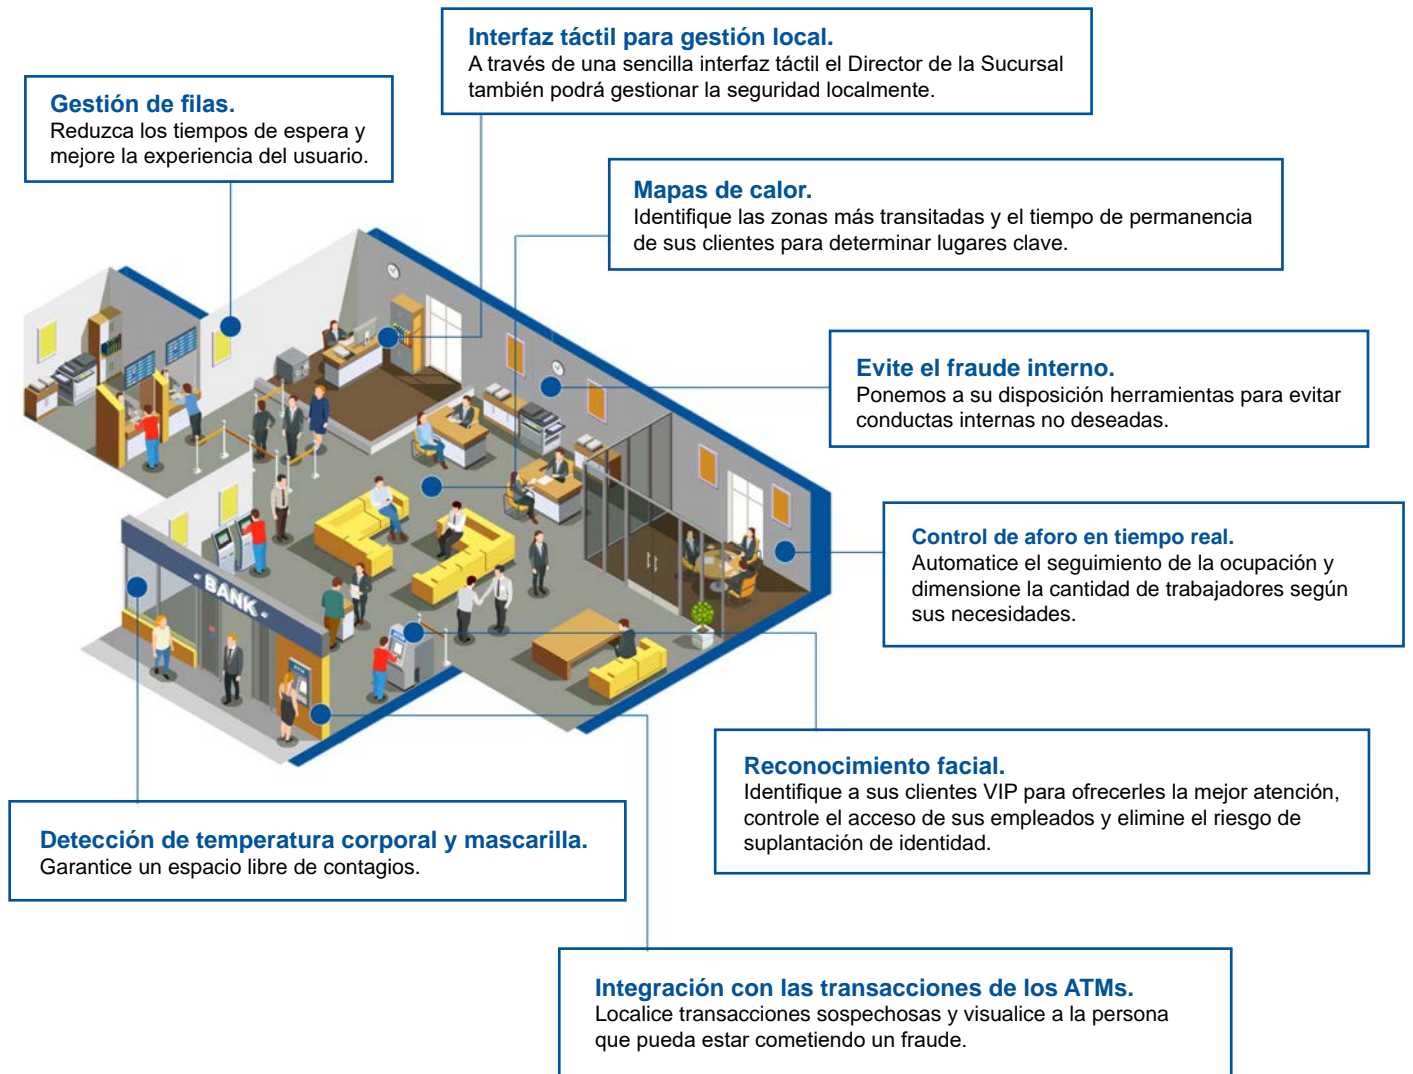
Gestión de filas.
Reduzca los tiempos de espera y mejore la experiencia del usuario.

Interfaz táctil para gestión local.
A través de una sencilla interfaz táctil el Director de la Sucursal también podrá gestionar la seguridad localmente.

Mapas de calor.
Identifique las zonas más transitadas y el tiempo de permanencia de sus clientes para determinar lugares clave.

Evite el fraude interno.
Ponemos a su disposición herramientas para evitar conductas internas no deseadas.

Control de aforo en tiempo real.
Automatice el seguimiento de la ocupación y dimensione la cantidad de trabajadores según sus necesidades.

BANK

Reconocimiento facial.
Identifique a sus clientes VIP para ofrecerles la mejor atención, controle el acceso de sus empleados y elimine el riesgo de suplantación de identidad.

Detección de temperatura corporal y mascarilla.
Garantice un espacio libre de contagios.

Integración con las transacciones de los ATMs.
Localice transacciones sospechosas y visualice a la persona que pueda estar cometiendo un fraude.